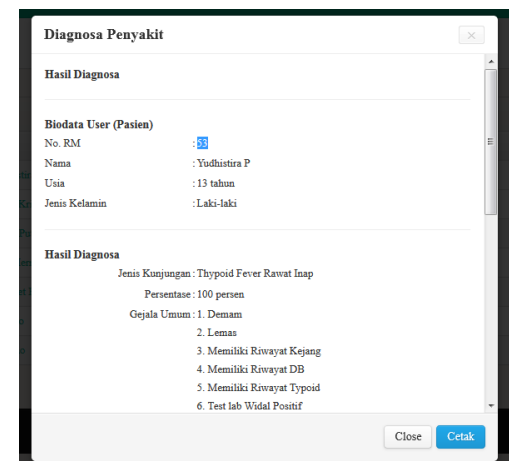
Diagnosa Penyakit

×

Hasil Diagnosa

Biodata User (Pasien)

| | |
|---|---|
| No. RM | : 53 |
| Nama | : Yudhistira P |
| Usia | : 13 tahun |
| Jenis Kelamin | : Laki-laki |

Hasil Diagnosa

Jenis Kunjungan : Thypoid Fever Rawat Inap

Persentase : 100 persen

Gejala Umum : 1. Demam
2. Lemas
3. Memiliki Riwayat Kejang
4. Memiliki Riwayat DB
5. Memiliki Riwayat Typoid
6. Test lab Widal Positif

Close

Cetak